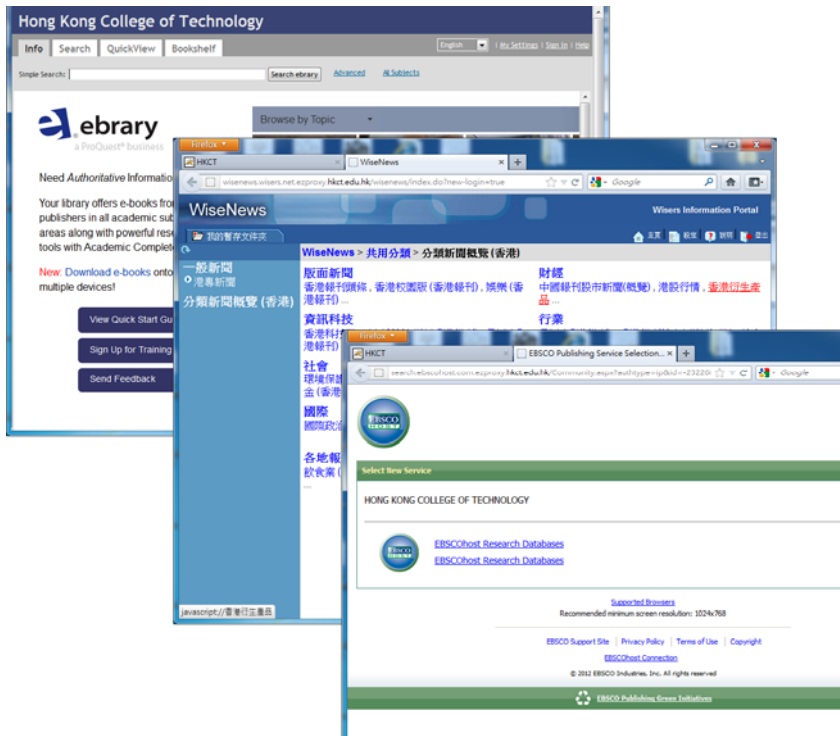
Hong Kong College of Technology

Info | Search | QuickView | Bookshelf

English | My Settings | Sign In | Help

Simple Search: Search ebrary | Advanced | All Subjects

ebrary
a ProQuest business

Browse by Topic

Need Authoritative Informatio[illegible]

Your library offers e-books fro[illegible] publishers in all academic sub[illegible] areas along with powerful res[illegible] tools with Academic Complete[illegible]

New: Download e-books onto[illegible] multiple devices!

View Quick Start Gu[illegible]

Sign Up for Training

Send Feedback

Firefox

HKCT | WiseNews | +

wisenews.wisers.net.ezproxy.hkct.edu.hk/wisenews/index.do?new-login=true

Google

WiseNews

Wisers Information Portal

我的暫存文件夾

主頁 | 設定 | 說明 | 登出

一般新聞
港專新聞
分類新聞概覽 (香港)

WiseNews > 共用分類 > 分類新聞概覽(香港)

版面新聞
香港報刊頭條, 香港校園版 (香港報刊), 娛樂 (香港報刊) ...

財經
中國報刊股市新聞(概覽), 港股行情, 香港衍生產品 ...

資訊科技
香港科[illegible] 港報刊)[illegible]

行業

社會
環境保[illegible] 金 (香港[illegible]

國際
國際政治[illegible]

各地報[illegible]
飲食業 ([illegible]
...

javascript://香港衍生產品

Firefox

HKCT | EBSCO Publishing Service Selection... | +

search.ebscohost.com.ezproxy.hkct.edu.hk/Community.aspx?authtype=ip&id=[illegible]

Google

EBSCO HOST

Select New Service

HONG KONG COLLEGE OF TECHNOLOGY

EBSCOhost Research Databases
EBSCOhost Research Databases

Supported Browsers
Recommended minimum screen resolution: 1024x768

EBSCO Support Site | Privacy Policy | Terms of Use | Copyright

EBSCOhost Connection

© 2012 EBSCO Industries, Inc. All rights reserved

EBSCO Publishing Green Initiatives